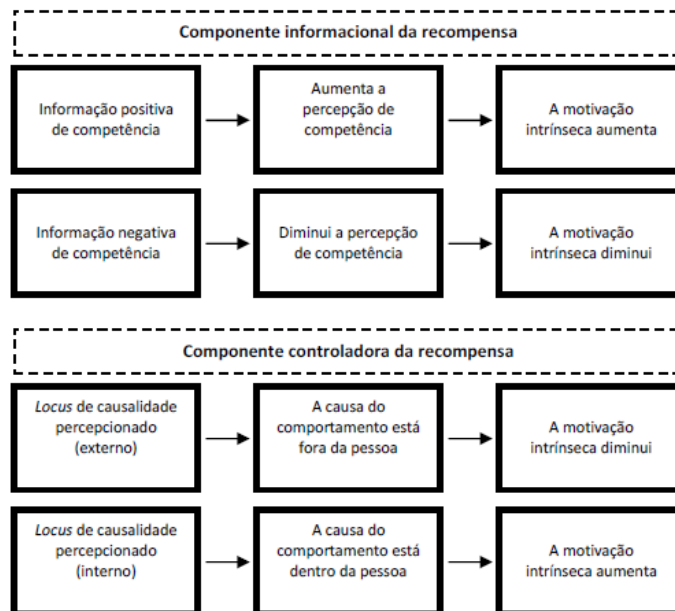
Componente informacional da recompensa

Informação positiva de competência

Aumenta a percepção de competência

A motivação intrínseca aumenta

Informação negativa de competência

Diminui a percepção de competência

A motivação intrínseca diminui

Componente controladora da recompensa

*Locus* de causalidade percepcionado (externo)

A causa do comportamento está fora da pessoa

A motivação intrínseca diminui

*Locus* de causalidade percepcionado (interno)

A causa do comportamento está dentro da pessoa

A motivação intrínseca aumenta